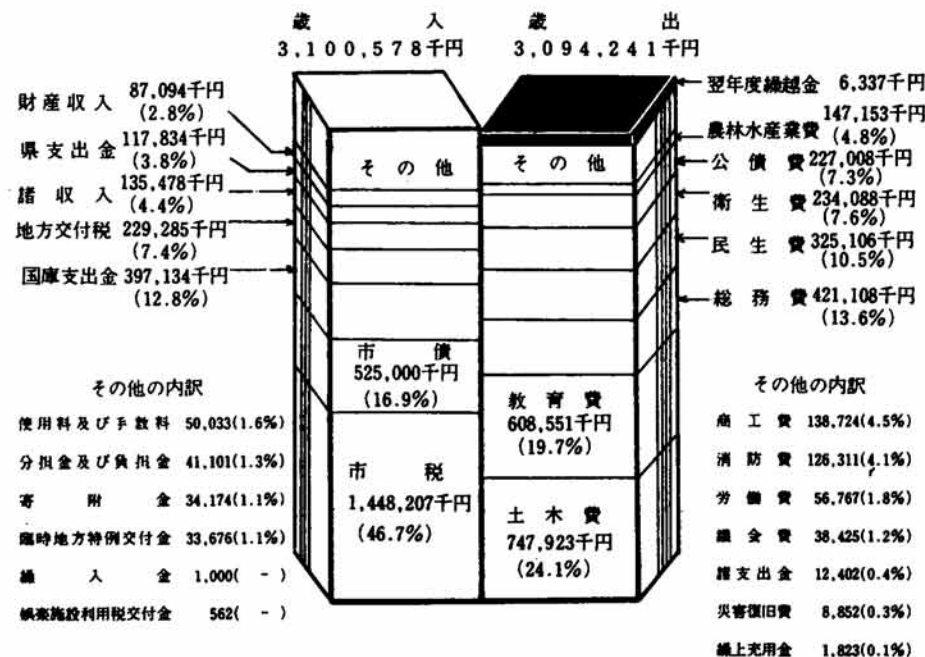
歳入
3,100,578千円

歳出
3,094,241千円

財産収入 87,094千円 (2.8%)
県支出金 117,834千円 (3.8%)
諸収入 135,478千円 (4.4%)
地方交付税 229,285千円 (7.4%)
国庫支出金 397,134千円 (12.8%)

その他

市債 525,000千円 (16.9%)

市税 1,448,207千円 (46.7%)

その他の内訳
使用料及び手数料 50,033(1.6%)
分担金及び負担金 41,101(1.3%)
寄附金 34,174(1.1%)
臨時地方特例交付金 33,676(1.1%)
繰入金 1,000( - )
娯楽施設利用税交付金 562( - )

翌年度繰越金 6,337千円
農林水産業費 147,153千円 (4.8%)
公債費 227,008千円 (7.3%)
衛生費 234,088千円 (7.6%)
民生費 325,106千円 (10.5%)
総務費 421,108千円 (13.6%)

その他

教育費 608,551千円 (19.7%)

土木費 747,923千円 (24.1%)

その他の内訳
商工費 138,724(4.5%)
消防費 126,311(4.1%)
労働費 56,767(1.8%)
議会費 38,425(1.2%)
諸支出金 12,402(0.4%)
災害復旧費 8,852(0.3%)
繰上充用金 1,823(0.1%)